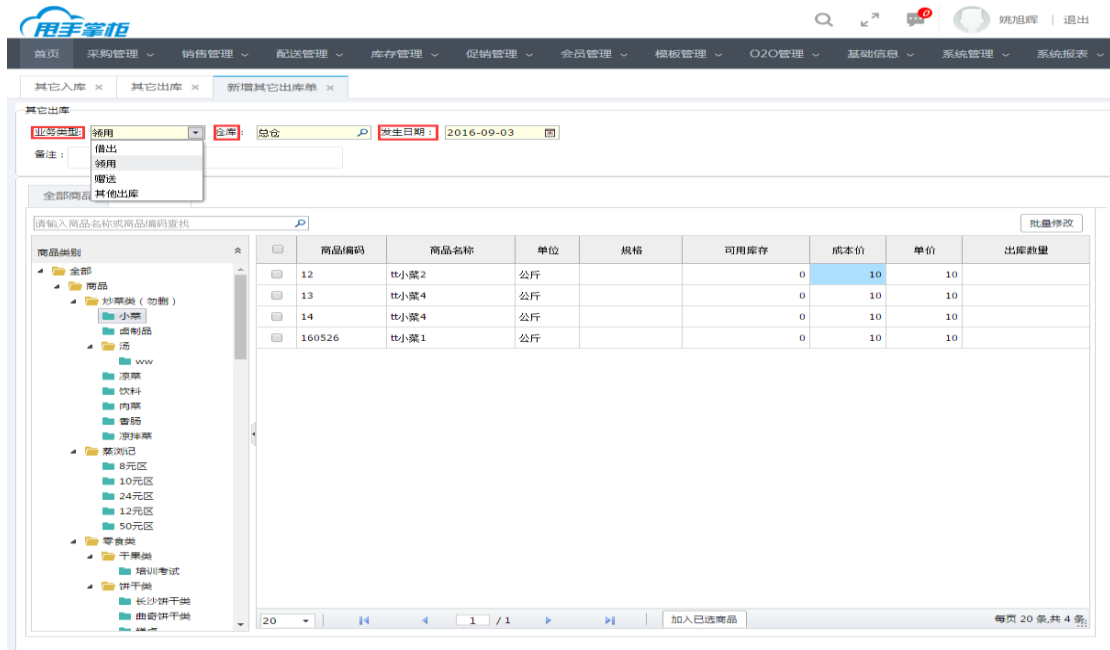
甩手掌柜

姚旭辉 | 退出

首页 采购管理 销售管理 配送管理 库存管理 促销管理 会员管理 模板管理 O2O管理 基础信息 系统管理 系统报表

其它入库 × 其它出库 × 新增其它出库单 ×

其它出库

业务类型: 领用 仓库: 总仓 发生日期: 2016-09-03

备注:

借出
领用
赠送
其他出库

全部商品

请输入商品名称或商品编码查找

批量修改

商品类别

全部
商品
炒菜类(勿删)
小菜
卤制品
汤
ww
凉菜
饮料
肉菜
香肠
凉拌菜
蔡浏记
8元区
10元区
24元区
12元区
50元区
零食类
干果类
培训考试
饼干类
长沙饼干类
曲奇饼干类
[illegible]

| | 商品编码 | 商品名称 | 单位 | 规格 | 可用库存 | 成本价 | 单价 | 出库数量 |
|---|---|---|---|---|---|---|---|---|
| | 12 | tt小菜2 | 公斤 | | 0 | 10 | 10 | |
| | 13 | tt小菜4 | 公斤 | | 0 | 10 | 10 | |
| | 14 | tt小菜4 | 公斤 | | 0 | 10 | 10 | |
| | 160526 | tt小菜1 | 公斤 | | 0 | 10 | 10 | |

20 1 / 1 加入已选商品 每页 20 条,共 4 条